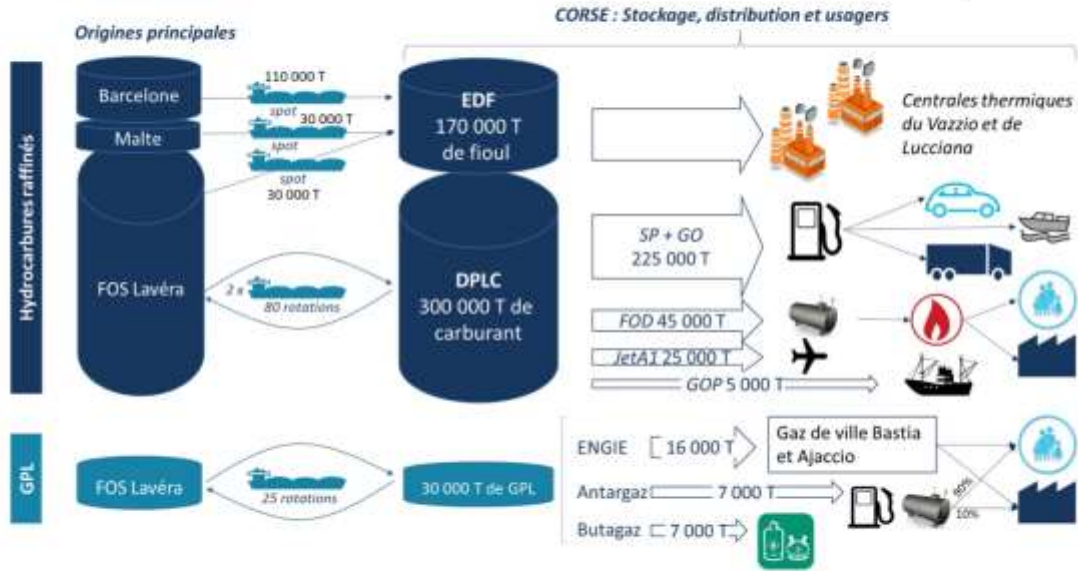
CORSE : Stockage, distribution et usagers

Origines principales

Hydrocarbures raffinés

Barcelone

Malte

FOS Lavéra

110 000 T

spot

30 000 T

spot

spot

30 000 T

2 x

80 rotations

EDF
170 000 T
de fioul

DPLC
300 000 T de carburant

Centrales thermiques du Vazzio et de Lucciana

SP + GO
225 000 T

FOD 45 000 T

JetA1 25 000 T

GOP 5 000 T

GPL

FOS Lavéra

25 rotations

30 000 T de GPL

ENGIE

16 000 T

Gaz de ville Bastia et Ajaccio

Antargaz

7 000 T

Butagaz

7 000 T

90%

10%